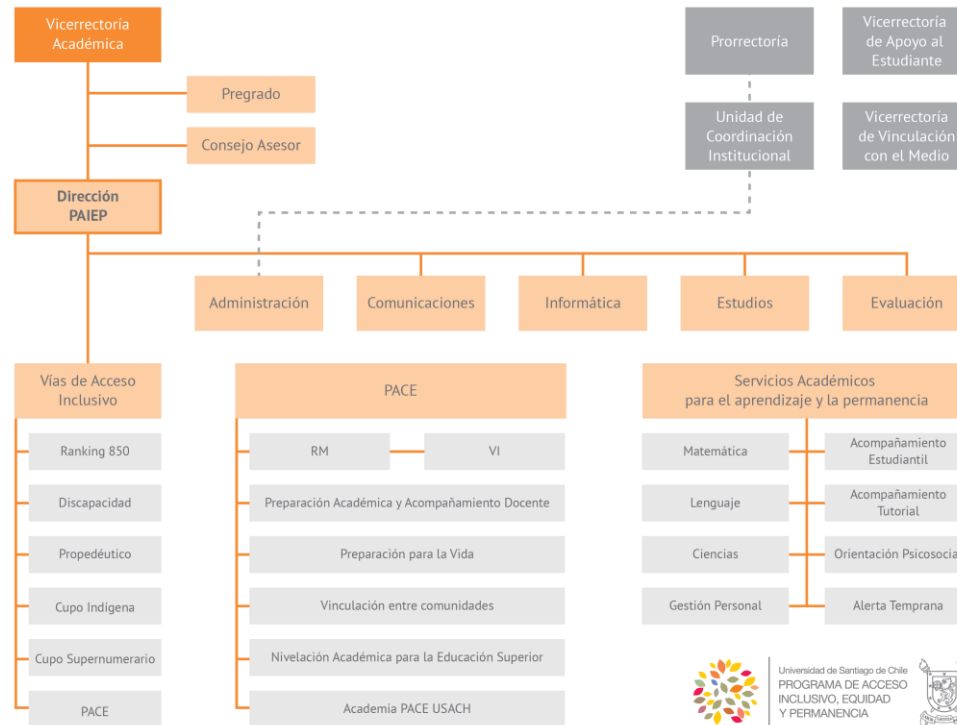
Vicerrectoría Académica

Pregrado

Consejo Asesor

Dirección PAIEP

Prorrectoría

Vicerrectoría de Apoyo al Estudiante

Unidad de Coordinación Institucional

Vicerrectoría de Vinculación con el Medio

Administración

Comunicaciones

Informática

Estudios

Evaluación

Vías de Acceso Inclusivo

Ranking 850

Discapacidad

Propedéutico

Cupo Indígena

Cupo Supernumerario

PACE

PACE

RM

VI

Preparación Académica y Acompañamiento Docente

Preparación para la Vida

Vinculación entre comunidades

Nivelación Académica para la Educación Superior

Academia PACE USACH

Servicios Académicos para el aprendizaje y la permanencia

Matemática

Lenguaje

Ciencias

Gestión Personal

Acompañamiento Estudiantil

Acompañamiento Tutorial

Orientación Psicosocia

Alerta Temprana

Universidad de Santiago de Chile
PROGRAMA DE ACCESO INCLUSIVO, EQUIDAD Y PERMANENCIA